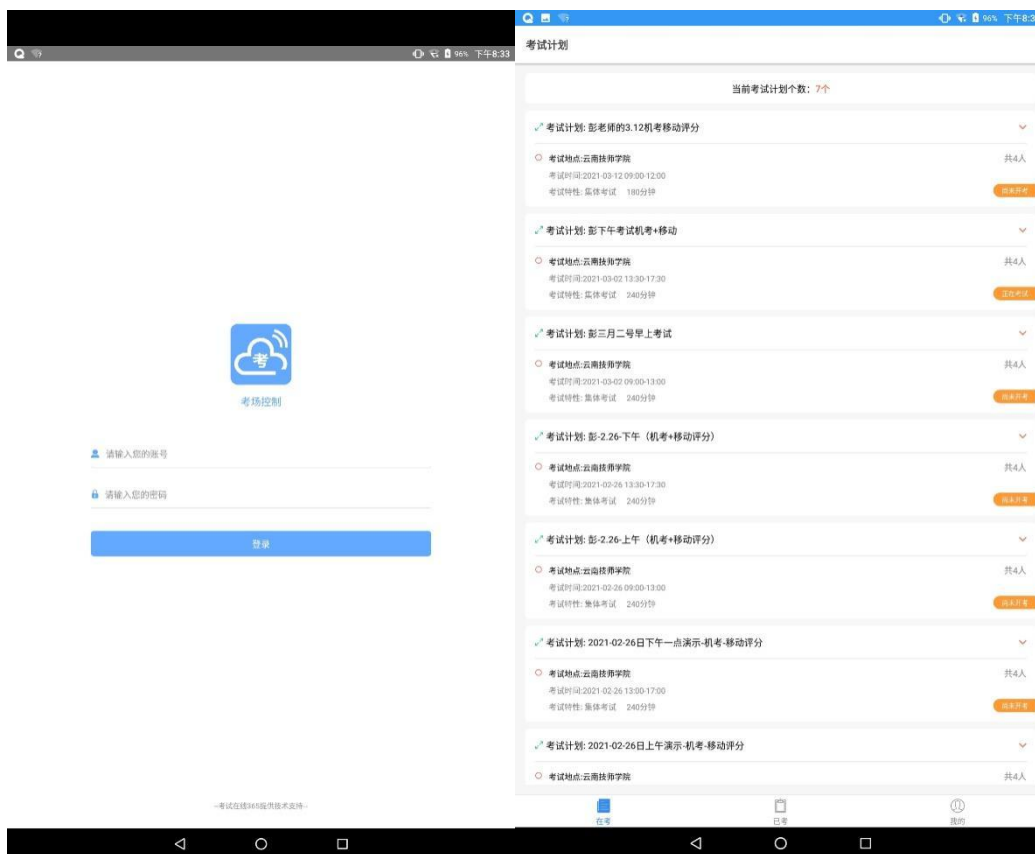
96% 下午8:33

考

考场控制

请输入您的账号

请输入您的密码

登录

--考试在线365提供技术支持--

96% 下午8:3

考试计划

当前考试计划个数: 7个

考试计划: 彭老师的3.12机考移动评分

考试地点:云南技师学院
考试时间:2021-03-12 09:00-12:00
考试特性: 集体考试 180分钟
共4人
尚未开考

考试计划: 彭下午考试机考+移动

考试地点:云南技师学院
考试时间:2021-03-02 13:30-17:30
考试特性: 集体考试 240分钟
共4人
正在考试

考试计划: 彭三月二号早上考试

考试地点:云南技师学院
考试时间:2021-03-02 09:00-13:00
考试特性: 集体考试 240分钟
共4人
尚未开考

考试计划: 彭-2.26-下午（机考+移动评分）

考试地点:云南技师学院
考试时间:2021-02-26 13:30-17:30
考试特性: 集体考试 240分钟
共4人
尚未开考

考试计划: 彭-2.26-上午（机考+移动评分）

考试地点:云南技师学院
考试时间:2021-02-26 09:00-13:00
考试特性: 集体考试 240分钟
共4人
尚未开考

考试计划: 2021-02-26日下午一点演示-机考-移动评分

考试地点:云南技师学院
考试时间:2021-02-26 13:00-17:00
考试特性: 集体考试 240分钟
共4人
尚未开考

考试计划: 2021-02-26日上午演示-机考-移动评分

考试地点:云南技师学院
共4人

在考
已考
我的